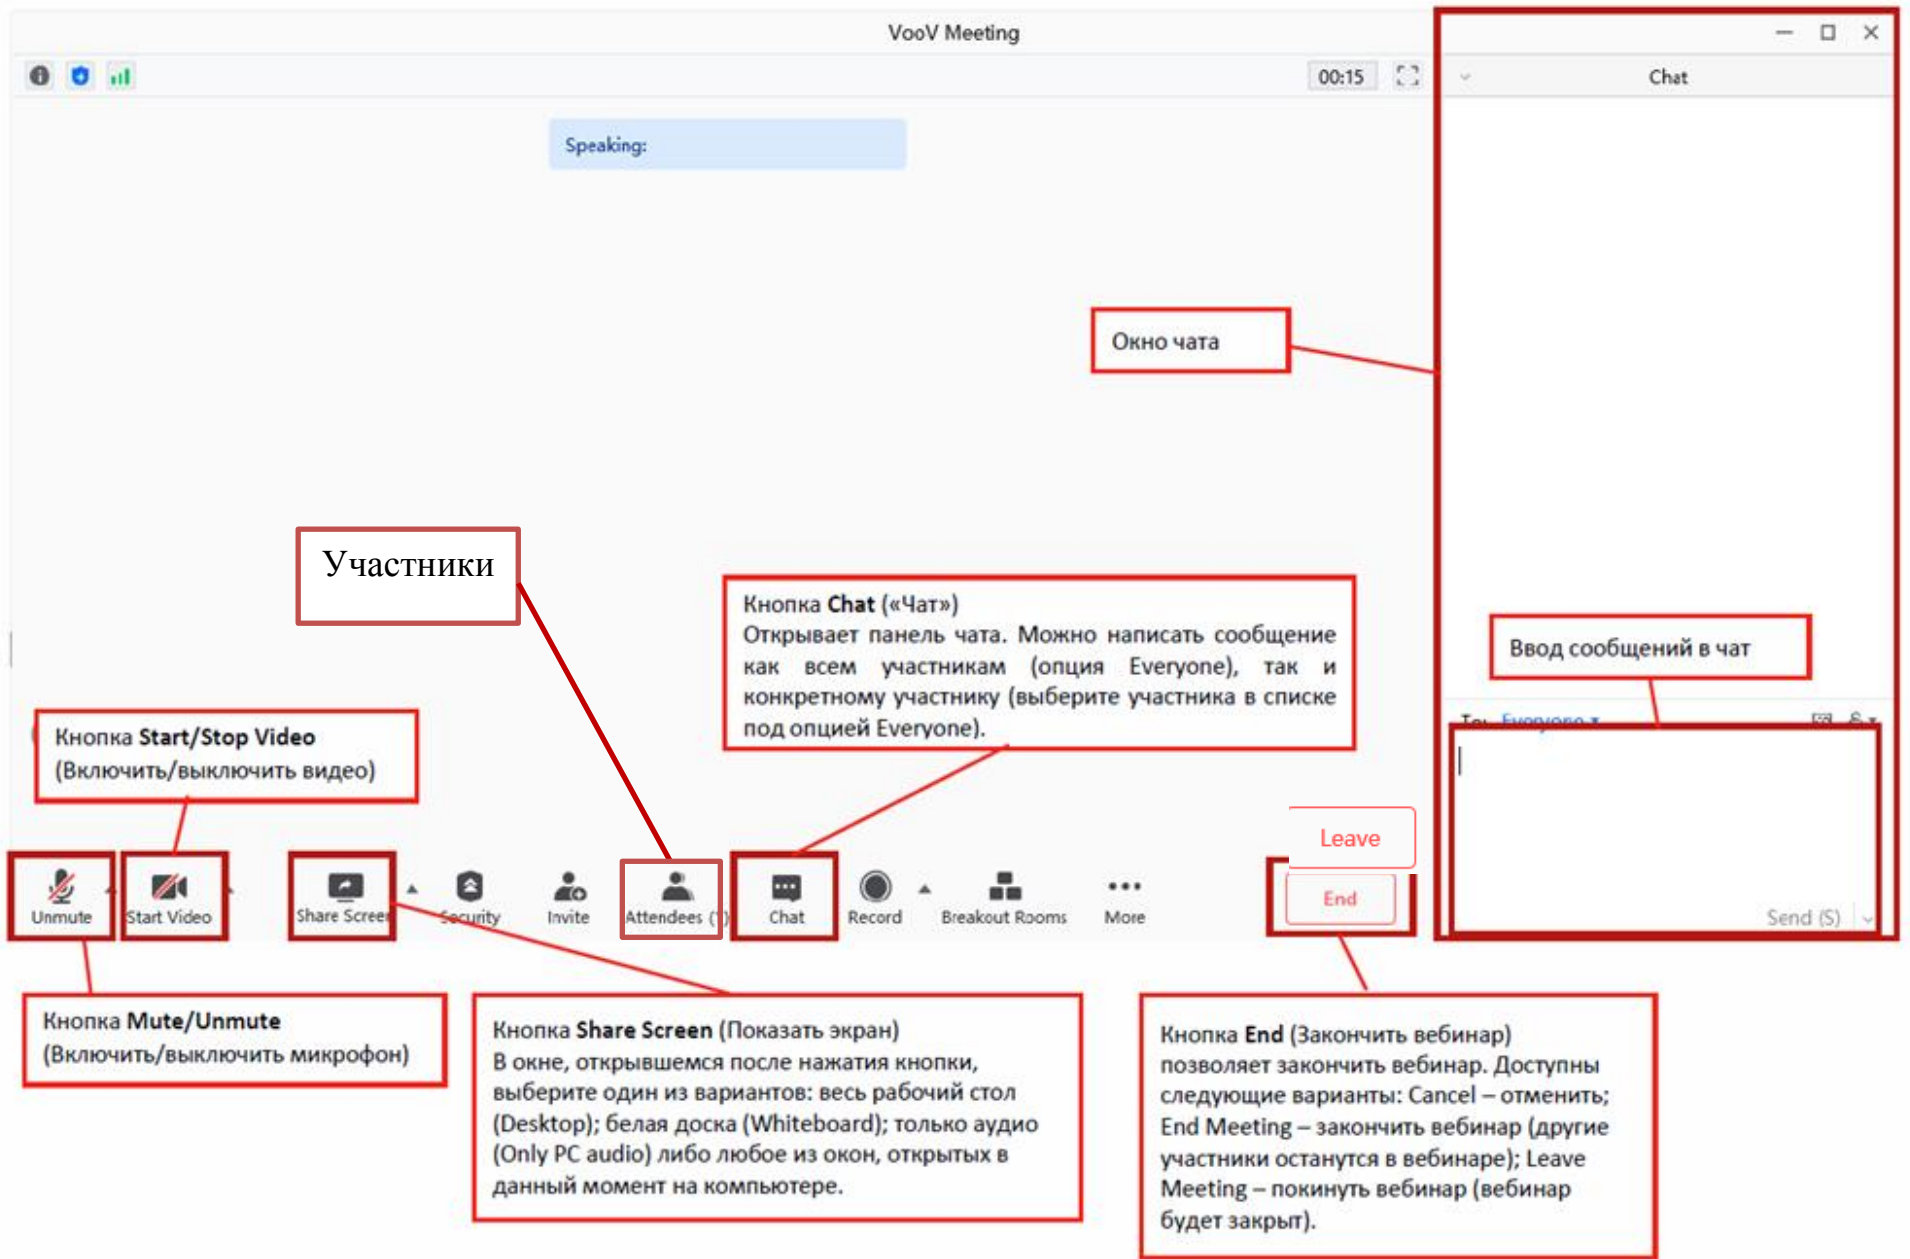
VooV Meeting

00:15

Chat

Speaking:

Окно чата

Участники

Кнопка Chat («Чат»)
Открывает панель чата. Можно написать сообщение как всем участникам (опция Everyone), так и конкретному участнику (выберите участника в списке под опцией Everyone).

Ввод сообщений в чат

To: Everyone

Кнопка Start/Stop Video
(Включить/выключить видео)

Leave

End

Send (S)

Unmute

Start Video

Share Screen

Security

Invite

Attendees (1)

Chat

Record

Breakout Rooms

More

Кнопка Mute/Unmute
(Включить/выключить микрофон)

Кнопка Share Screen (Показать экран)
В окне, открывшемся после нажатия кнопки, выберите один из вариантов: весь рабочий стол (Desktop); белая доска (Whiteboard); только аудио (Only PC audio) либо любое из окон, открытых в данный момент на компьютере.

Кнопка End (Закончить вебинар)
позволяет закончить вебинар. Доступны следующие варианты: Cancel – отменить; End Meeting – закончить вебинар (другие участники останутся в вебинаре); Leave Meeting – покинуть вебинар (вебинар будет закрыт).